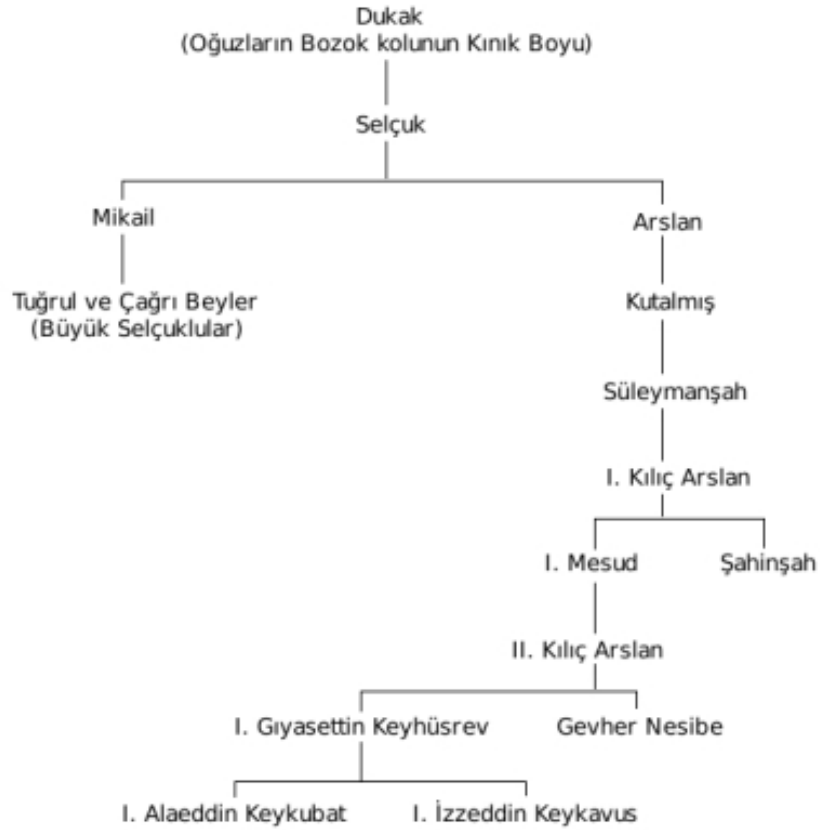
Dukak
(Oğuzların Bozok kolunun Kınık Boyu)

Selçuk

Mikail

Arslan

Tuğrul ve Çağrı Beyler
(Büyük Selçuklular)

Kutalmış

Süleymanşah

I. Kılıç Arslan

I. Mesud

Şahinşah

II. Kılıç Arslan

I. Gıyasettin Keyhüsrev

Gevher Nesibe

I. Alaeddin Keykubat

I. İzzeddin Keykavus